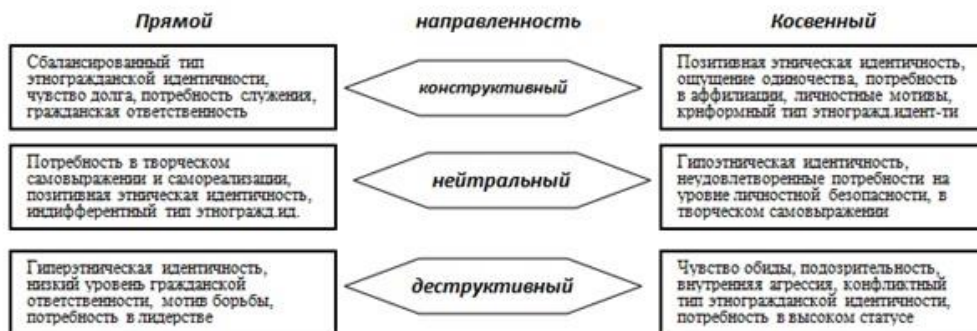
Прямой

направленность

Косвенный

Сбалансированный тип этногражданской идентичности, чувство долга, потребность служения, гражданская ответственность

конструктивный

Позитивная этническая идентичность, ощущение одиночества, потребность в аффилиации, личностные мотивы, крнформный тип этногражд.идент-ти

Потребность в творческом самовыражении и самореализации, позитивная этническая идентичность, индифферентный тип этногражд.ид.

нейтральный

Гипоэтническая идентичность, неудовлетворенные потребности на уровне личностной безопасности, в творческом самовыражении

Гиперэтническая идентичность, низкий уровень гражданской ответственности, мотив борьбы, потребность в лидерстве

деструктивный

Чувство обиды, подозрительность, внутренняя агрессия, конфликтный тип этногражданской идентичности, потребность в высоком статусе